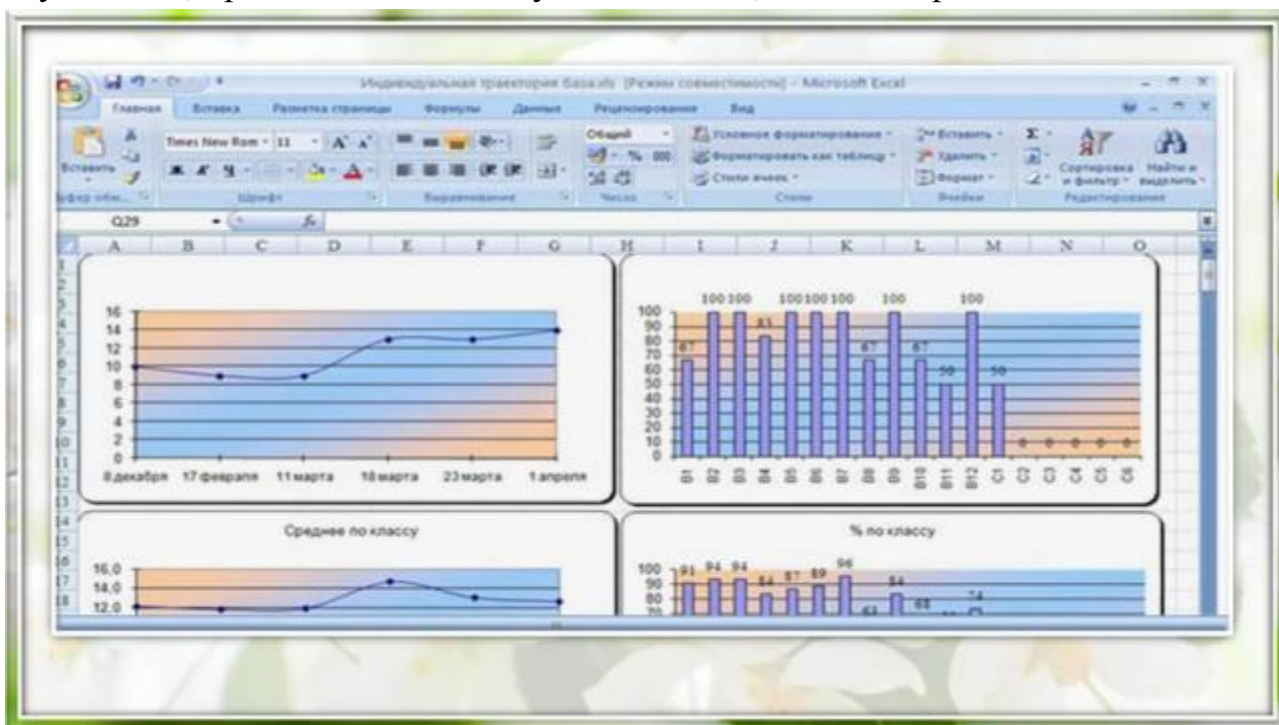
Индивидуальная траектория Бaза.xls [Режим совместимости] - Microsoft Excel

Главная Вставка Разметка страницы Формулы Данные Рецензирование Вид

Вставить Буфер обм... Times New Rom 11 Шрифт Выравнивание Общий Число Условное форматирование Форматировать как таблицу Стили ячеек Стили Вставить Удалить Формат Ячейки Сортировка и фильтр Найти и выделить Редактирование

Q29 $f_x$

A B C D E F G H I J K L M N O

16 14 12 10 8 6 4 2 0

8 декабря 17 февраля 11 марта 18 марта 23 марта 1 апреля

100 90 80 70 60 50 40 30 20 10 0

67 100 100 83 100 100 100 67 100 67 50 100 50 0 0 0 0 0

B1 B2 B3 B4 B5 B6 B7 B8 B9 B10 B11 B12 C1 C2 C3 C4 C5 C6

Среднее по классу

16.0 14.0 12.0

% по классу

100 90 80 70

91 94 94 84 87 89 96 63 84 68 74